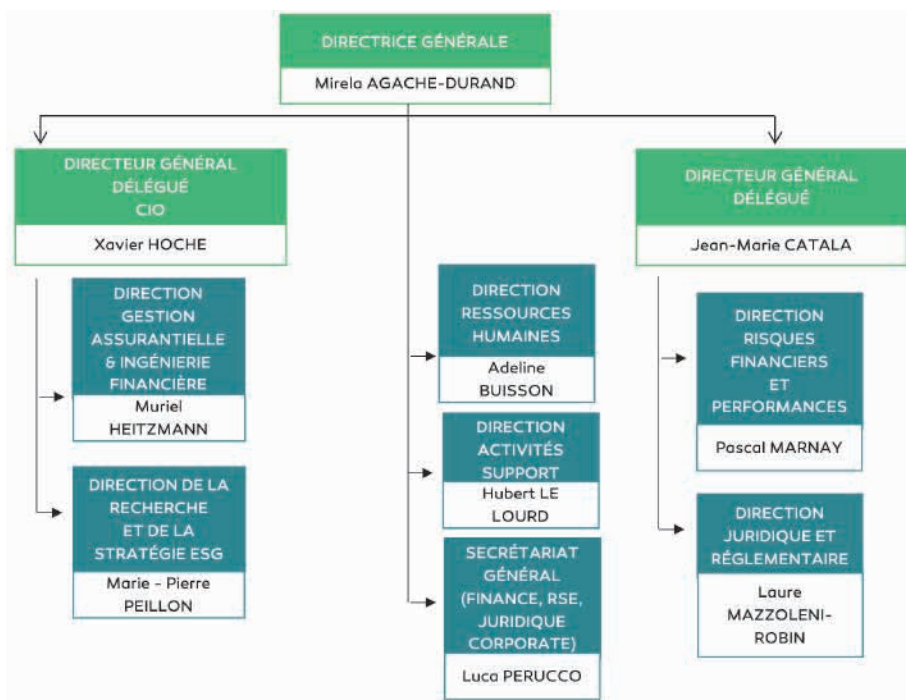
DIRECTRICE GÉNÉRALE

Mirela AGACHE-DURAND

DIRECTEUR GÉNÉRAL DÉLÉGUÉ CIO

Xavier HOCHE

DIRECTION GESTION ASSURANTIELLE & INGÉNIERIE FINANCIÈRE

Muriel HEITZMANN

DIRECTION DE LA RECHERCHE ET DE LA STRATÉGIE ESG

Marie - Pierre PEILLON

DIRECTION RESSOURCES HUMAINES

Adeline BUISSON

DIRECTION ACTIVITÉS SUPPORT

Hubert LE LOURD

SECRÉTARIAT GÉNÉRAL (FINANCE, RSE, JURIDIQUE CORPORATE)

Luca PERUCCO

DIRECTEUR GÉNÉRAL DÉLÉGUÉ

Jean-Marie CATALA

DIRECTION RISQUES FINANCIERS ET PERFORMANCES

Pascal MARNAY

DIRECTION JURIDIQUE ET RÉGLEMENTAIRE

Laure MAZZOLENI-ROBIN